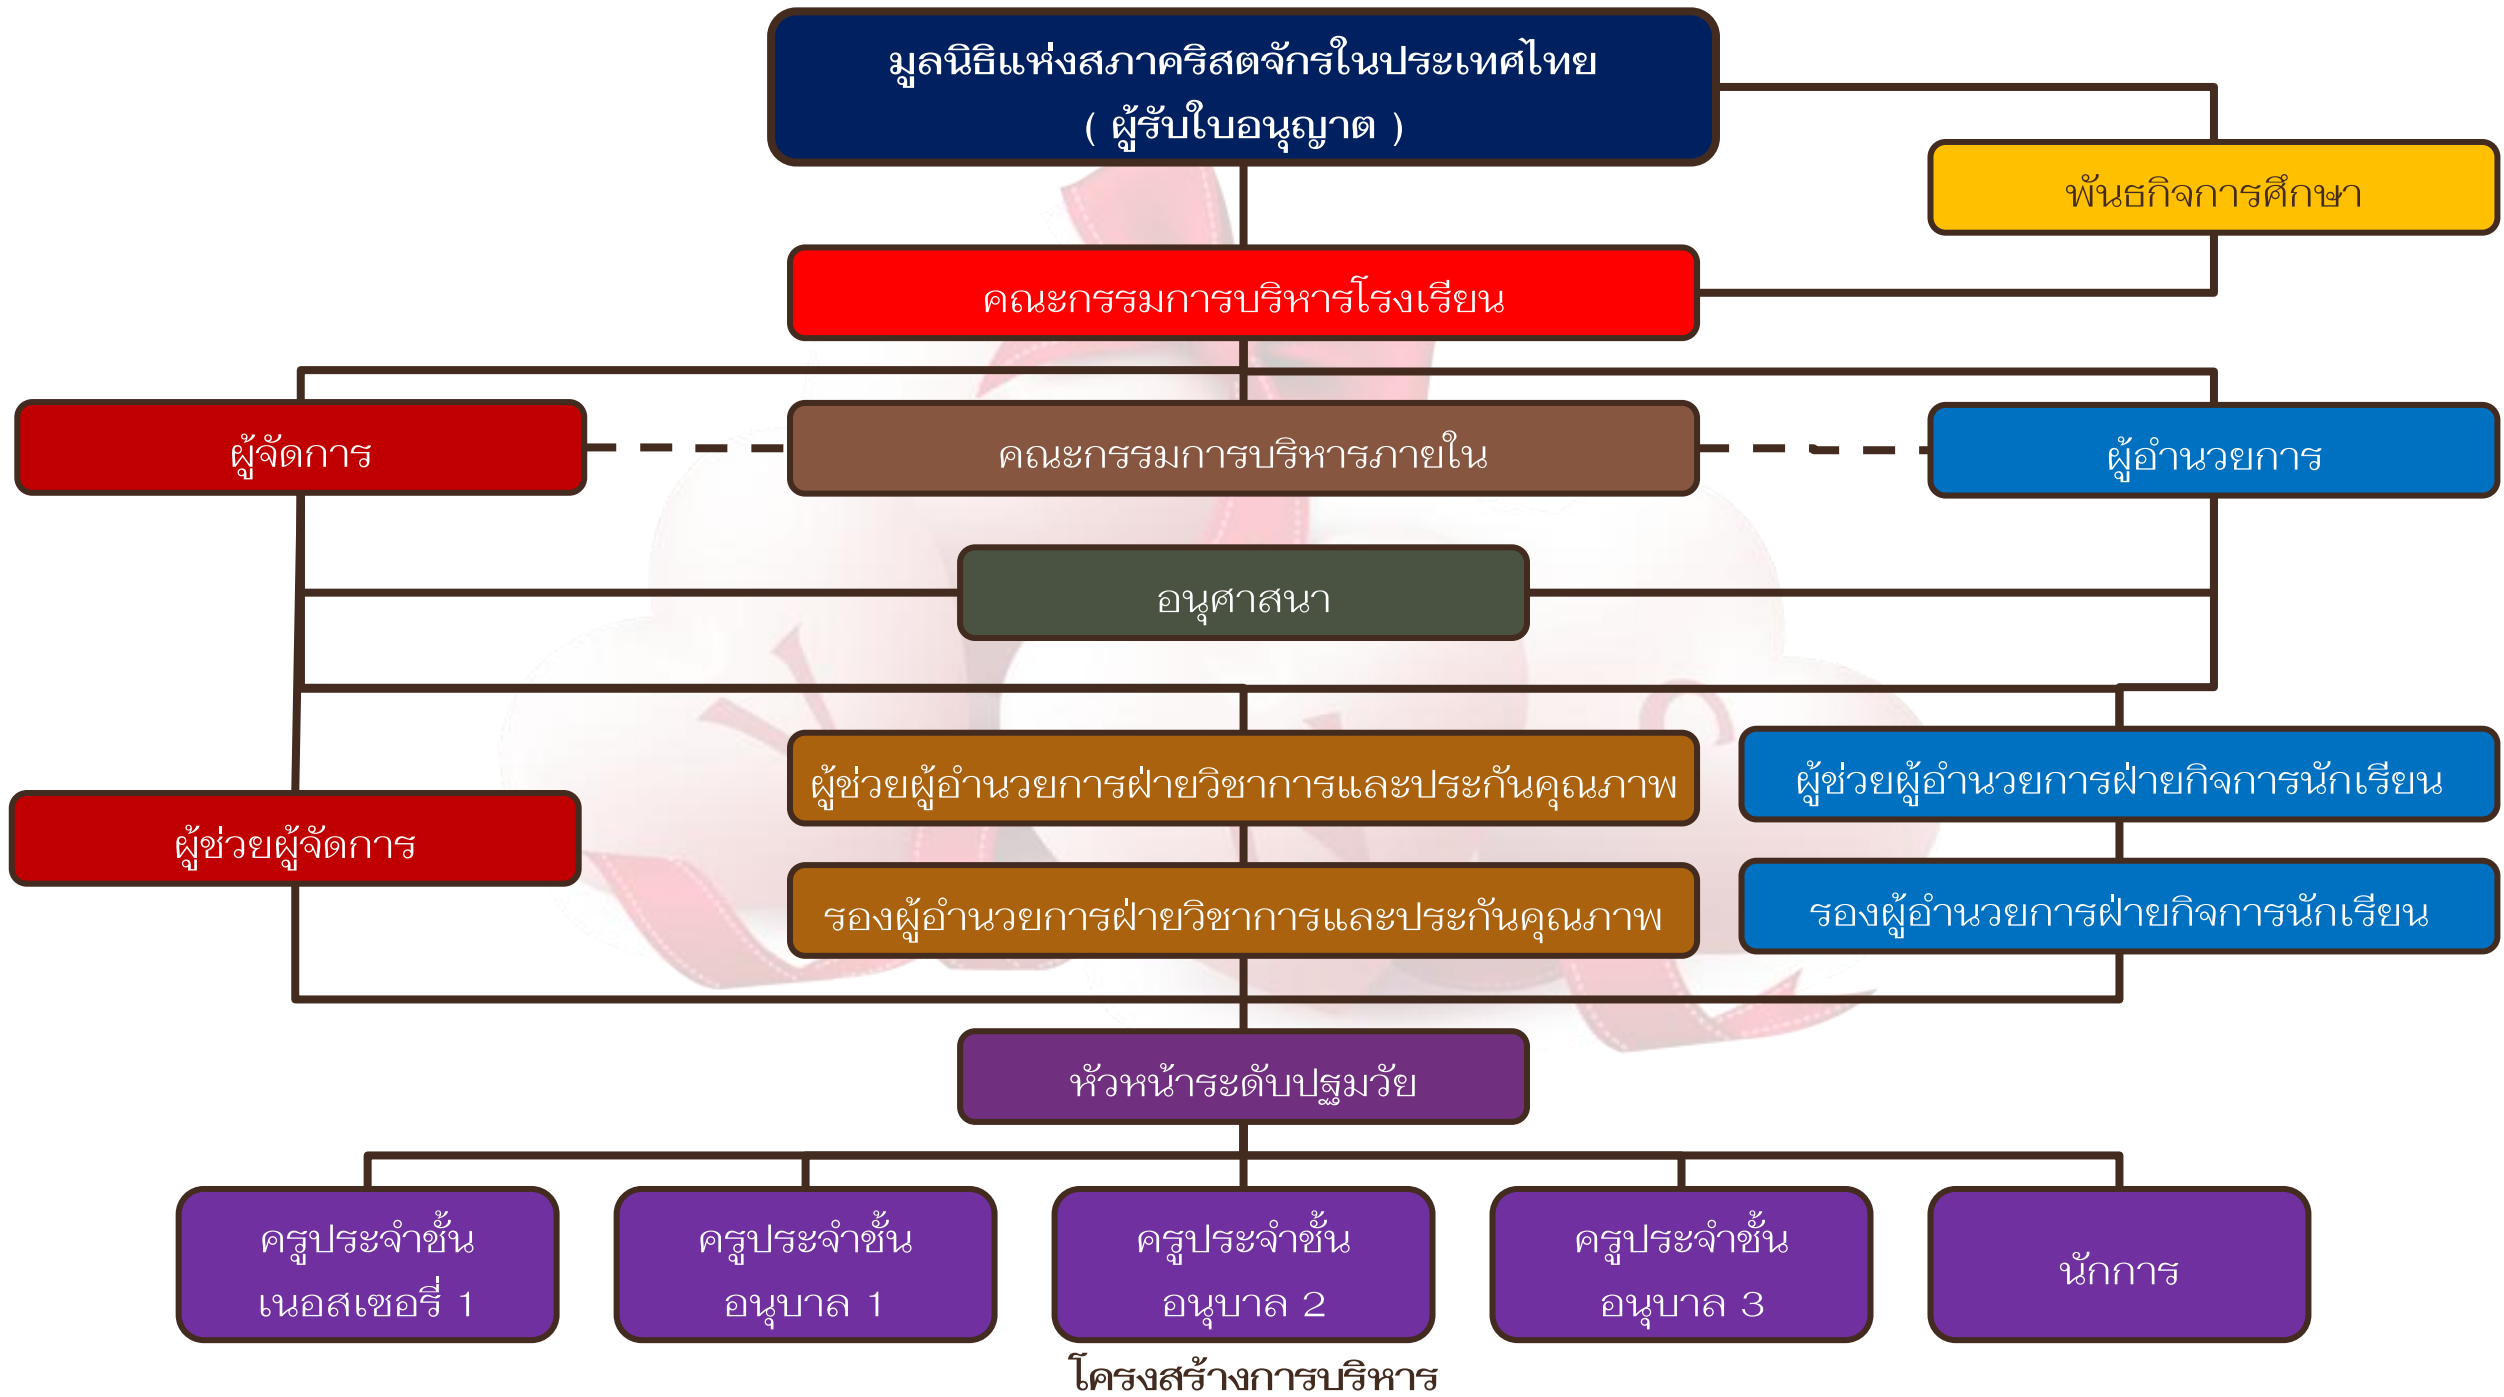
มูลนิธิแห่งสภาคริสตจักรในประเทศไทย
( ผู้รับใบอนุญาต )

พันธกิจการศึกษา

คณะกรรมการบริหารโรงเรียน

ผู้จัดการ

คณะกรรมการบริหารภายใน

ผู้อำนวยการ

อนุศาสนา

ผู้ช่วยผู้อำนวยการฝ่ายวิชาการและประกันคุณภาพ

ผู้ช่วยผู้อำนวยการฝ่ายกิจการนักเรียน

ผู้ช่วยผู้จัดการ

รองผู้อำนวยการฝ่ายวิชาการและประกันคุณภาพ

รองผู้อำนวยการฝ่ายกิจการนักเรียน

หัวหน้าระดับปฐมวัย

ครูประจำชั้น
เนอสเซอรี่ 1

ครูประจำชั้น
อนุบาล 1

ครูประจำชั้น
อนุบาล 2

ครูประจำชั้น
อนุบาล 3

นักการ

โครงสร้างการบริหาร